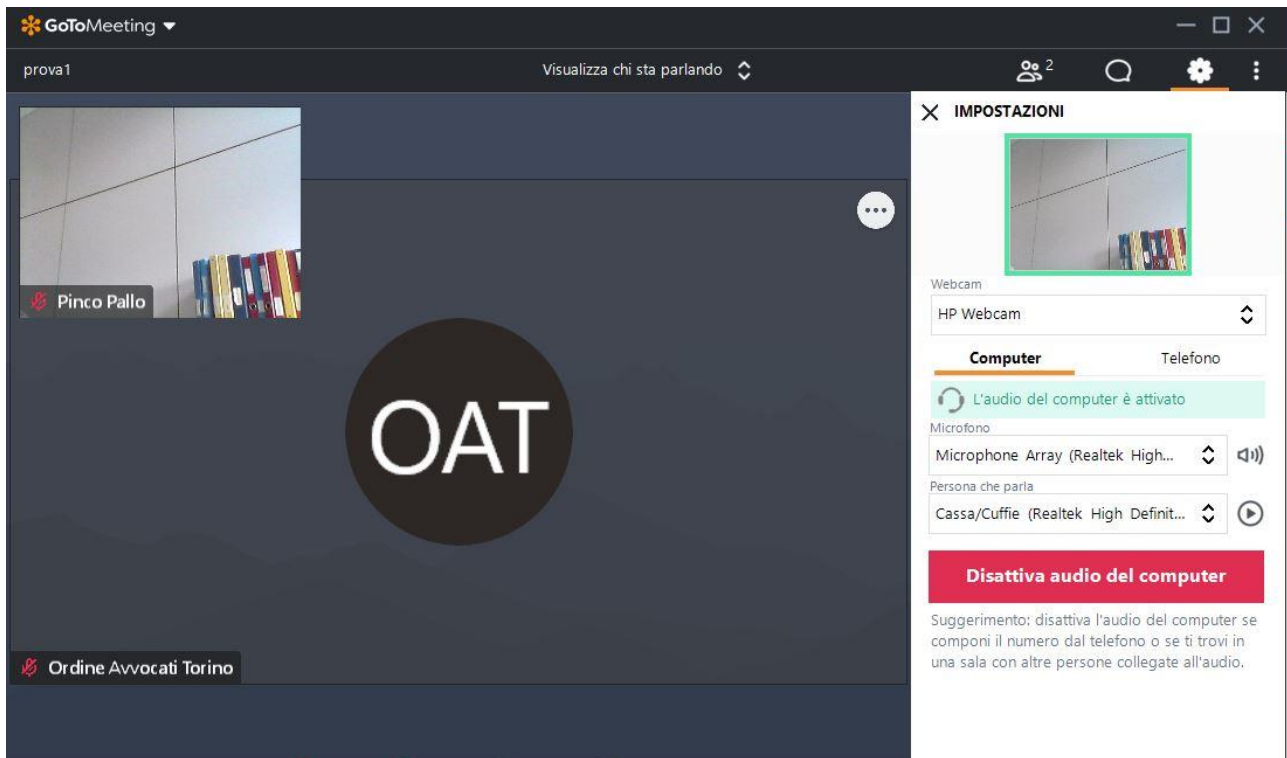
GoToMeeting

prova1

Visualizza chi sta parlando

2

Pinco Pallo

OAT

Ordine Avvocati Torino

IMPOSTAZIONI

Webcam

HP Webcam

Computer

Telefono

L'audio del computer è attivato

Microfono

Microphone Array (Realtek High...

Persona che parla

Cassa/Cuffie (Realtek High Definit...

Disattiva audio del computer

Suggerimento: disattiva l'audio del computer se componi il numero dal telefono o se ti trovi in una sala con altre persone collegate all'audio.